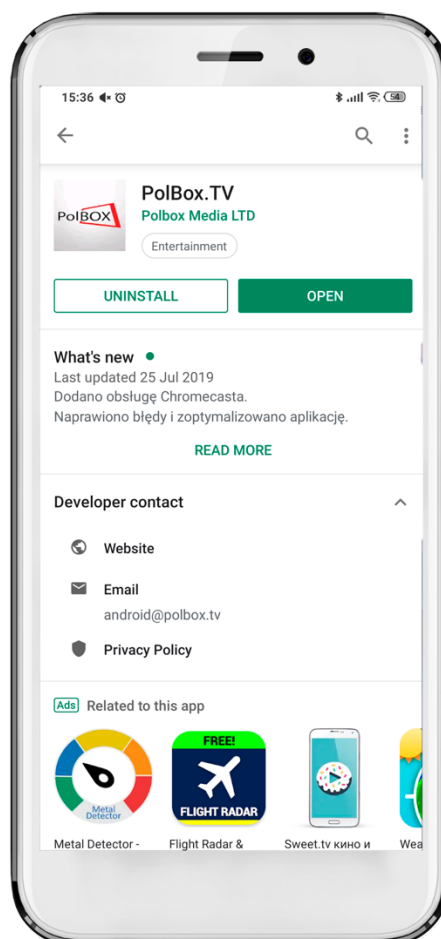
15:36

54

PolBox.TV
Polbox Media LTD
Entertainment

PolBOX

UNINSTALL
OPEN

What's new
Last updated 25 Jul 2019
Dodano obsługę Chromecasta.
Naprawiono błędy i zoptymalizowano aplikację.

READ MORE

Developer contact

Website

Email
android@polbox.tv

Privacy Policy

Ads Related to this app

Metal Detector

FREE!
FLIGHT RADAR

Metal Detector -
Flight Radar &
Sweet.tv кино и
Wea